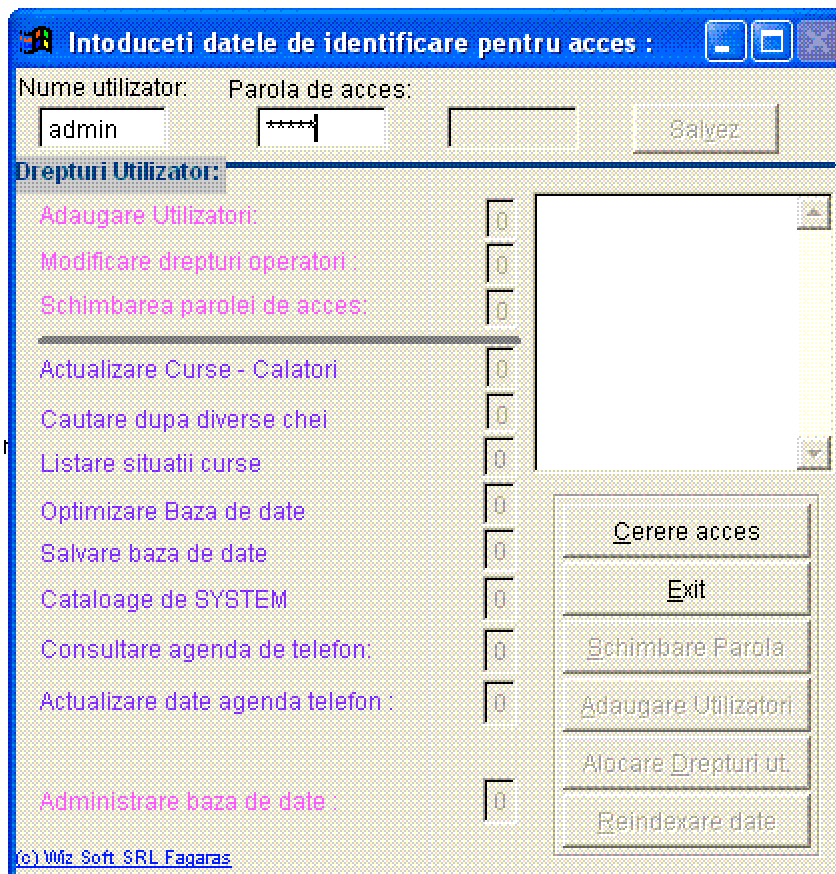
Intoduceti datele de identificare pentru acces :

Nume utilizator: admin
Parola de acces: *****

Salvez

Drepturi Utilizator:

Adaugare Utilizatori: 0
Modificare drepturi operatori : 0
Schimbarea parolei de acces: 0

Actualizare Curse - Calatori 0
Cautare dupa diverse chei 0
Listare situatii curse 0
Optimizare Baza de date 0
Salvare baza de date 0
Cataloage de SYSTEM 0
Consultare agenda de telefon: 0
Actualizare date agenda telefon : 0

Administrare baza de date : 0

Cerere acces
Exit
Schimbare Parola
Adaugare Utilizatori
Alocare Drepturi ut.
Reindexare date

(c) Wiz Soft SRL Fagaras